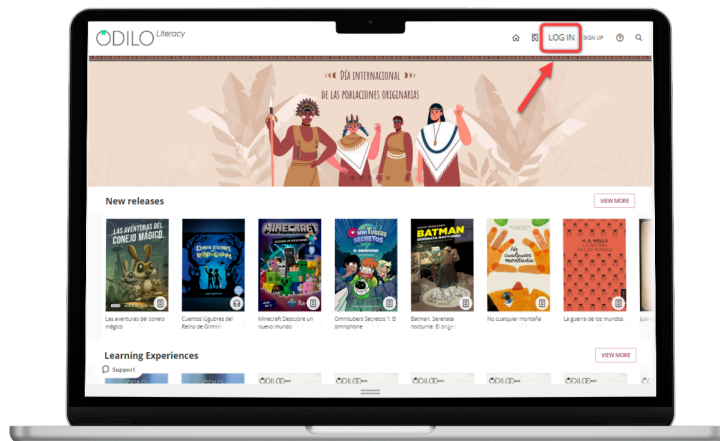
ODILO Literacy

LOG IN SIGN UP

DÍA INTERNACIONAL DE LAS POBLACIONES ORIGINARIAS

New releases

VIEW MORE

LAS AVENTURAS DEL CONEJO MÁGICO

CUENTOS LÚGUBRES DEL REINO DE GRIMM

MINECRAFT

SECRETOS

BATMAN

No cualquier montaña

H. G. WELLS LA GUERRA DE LOS MUNDOS

Las aventuras del conejo mágico

Cuentos lúgubres del Reino de Grimm

Minecraft Descubre un nuevo mundo

Omnitubers Secretos 1: El omniphone

Batman. Serenata nocturna: El origen

No cualquier montaña

La guerra de los mundos

Learning Experiences

VIEW MORE

Support

ODILO

ODILO

ODILO

ODILO

ODILO